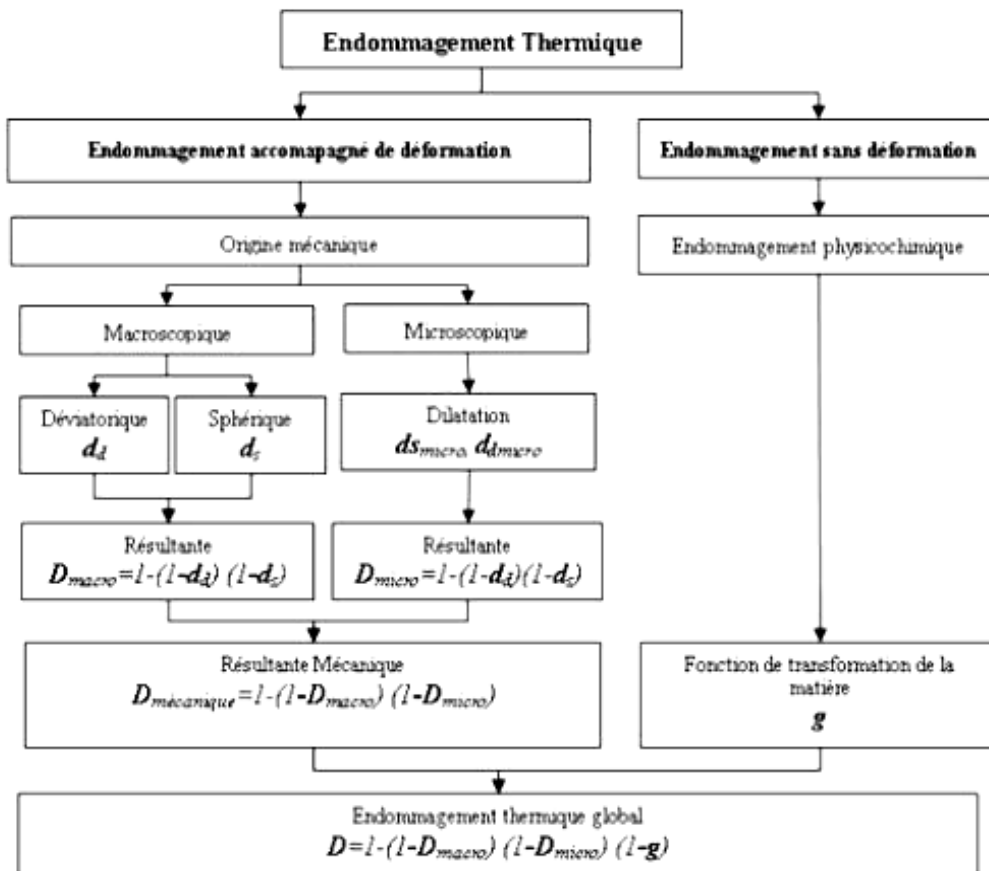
Endommagement Thermique

Endommagement accomapagné de déformation

Endommagement sans déformation

Origine mécanique

Endommagement physicochimique

Macroscopique

Microscopique

Déviatorique
$d_d$

Sphérique
$d_s$

Dilatation
$ds_{micro}, d_{dmicro}$

Résultante
$D_{macro}=1-(1-d_d)(1-d_s)$

Résultante
$D_{micro}=1-(1-d_d)(1-d_s)$

Résultante Mécanique
$D_{mécanique}=1-(1-D_{macro})(1-D_{micro})$

Fonction de transformation de la matière
$g$

Endommagement thermique global
$D=1-(1-D_{macro})(1-D_{micro})(1-g)$